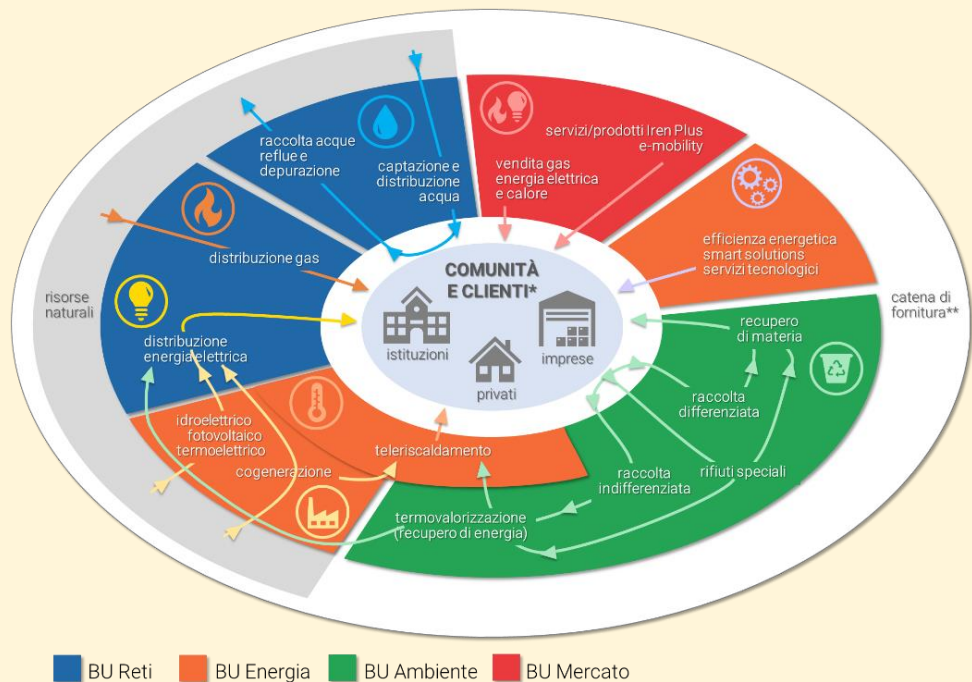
raccolta acque reflue e depurazione

captazione e distribuzione acqua

servizi/prodotti Iren Plus e-mobility

vendita gas energia elettrica e calore

efficienza energetica smart solutions servizi tecnologici

distribuzione gas

COMUNITÀ E CLIENTI*

risorse naturali

catena di fornitura**

istituzioni

imprese

privati

distribuzione energia elettrica

recupero di materia

raccolta differenziata

idroelettrico fotovoltaico termoelettrico

teleriscaldamento

cogenerazione

raccolta indifferenziata

rifiuti speciali

termovalorizzazione (recupero di energia)

BU Reti | BU Energia | BU Ambiente | BU Mercato